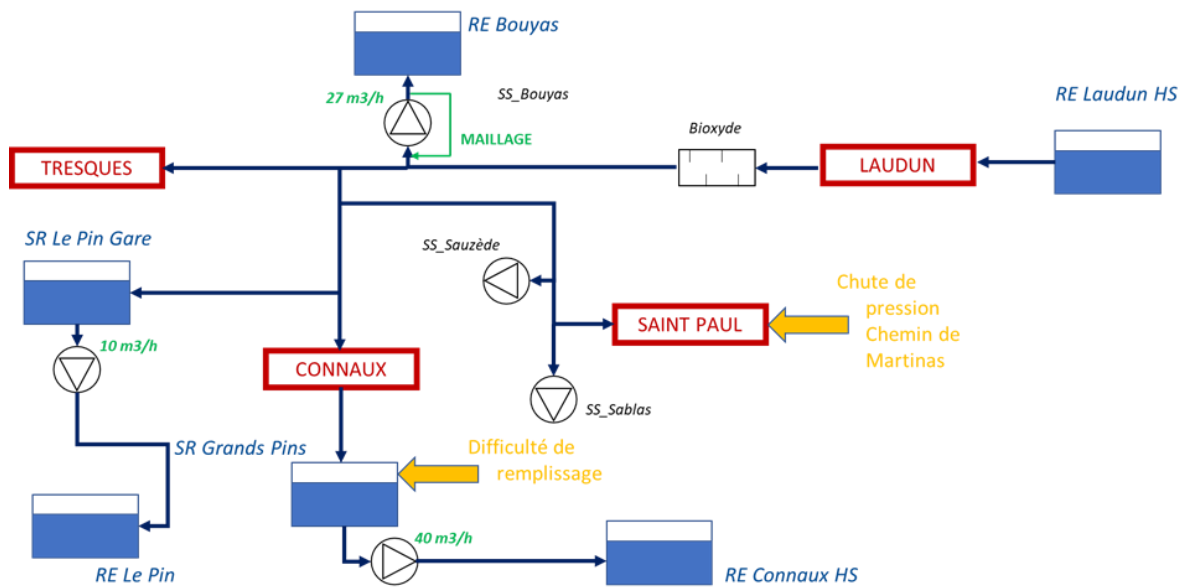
RE Bouyas

27 m3/h

SS_Bouyas

MAILLAGE

RE Laudun HS

Bioxyde

TRESQUES

LAUDUN

SR Le Pin Gare

SS_Sauzède

Chute de pression Chemin de Martinas

SAINT PAUL

10 m3/h

CONNAUX

SS_Sablas

SR Grands Pins

Difficulté de remplissage

40 m3/h

RE Le Pin

RE Connaux HS